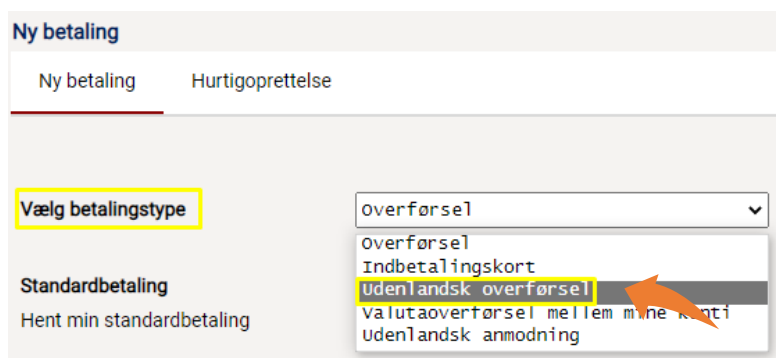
Ny betaling

Ny betaling

Hurtigoprettelse

Vælg betalingstype

Overførsel

Overførsel
Indbetalingskort
Udenlandsk overførsel
Valutaoverførsel mellem mine konti
Udenlandsk anmodning

Standardbetaling

Hent min standardbetaling